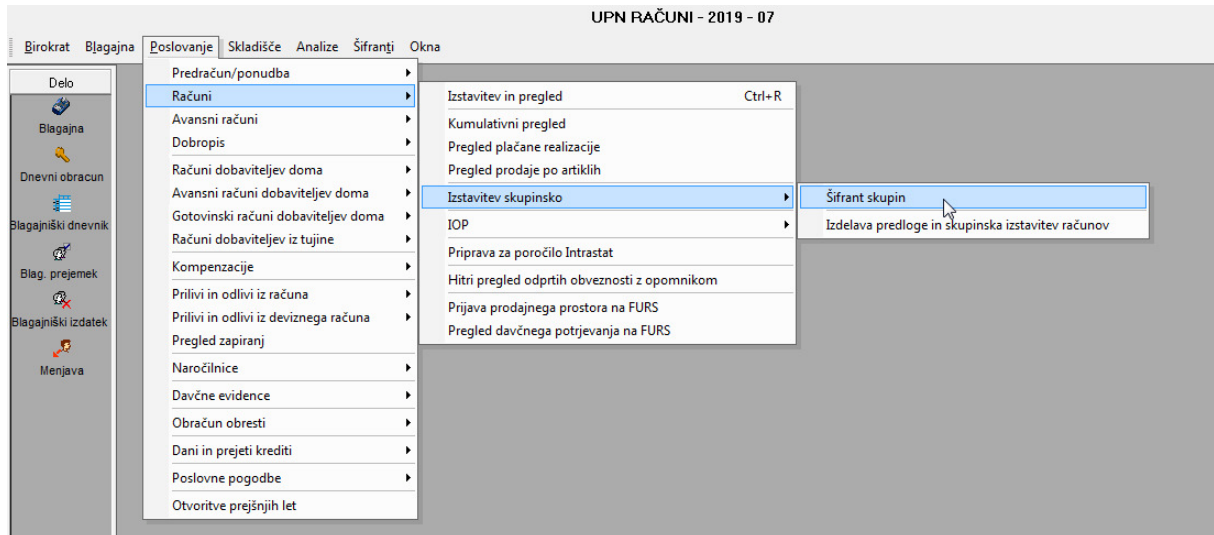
UPN RAČUNI - 2019 - 07

Birokrat Blagajna Poslovanje Skladišče Analize Šifranti Okna

Delo
Blagajna
Dnevni obracun
Blagajniški dnevnik
Blag. prejemek
Blagajniški izdatek
Menjava

Predračun/ponudba
Računi
Avansni računi
Dobropis
Računi dobaviteljev doma
Avansni računi dobaviteljev doma
Gotovinski računi dobaviteljev doma
Računi dobaviteljev iz tujine
Kompenzacije
Prilivi in odlivi iz računa
Prilivi in odlivi iz deviznega računa
Pregled zapiranj
Naročilnice
Davčne evidence
Obračun obresti
Dani in prejeti krediti
Poslovne pogodbe
Otvoritve prejšnjih let

Izstavitev in pregled Ctrl+R
Kumulativni pregled
Pregled plačane realizacije
Pregled prodaje po artiklih
Izstavitev skupinsko
IOP
Priprava za poročilo Intrastat
Hitri pregled odprtih obveznosti z opomnikom
Prijava prodajnega prostora na FURS
Pregled davčnega potrjevanja na FURS

Šifrant skupin
Izdelava predloge in skupinska izstavitev računov